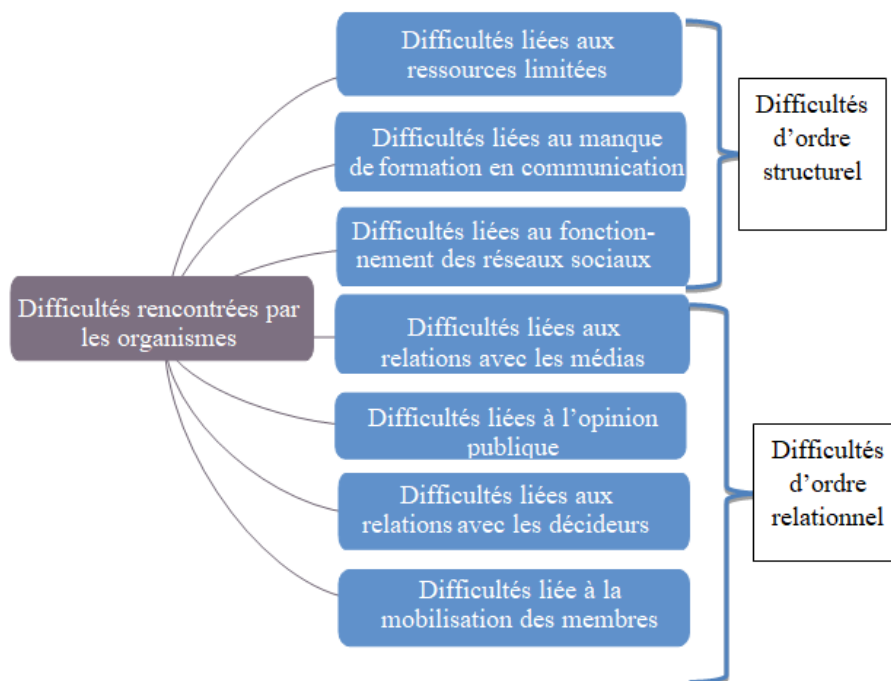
Difficultés rencontrées par les organismes

Difficultés liées aux ressources limitées

Difficultés liées au manque de formation en communication

Difficultés liées au fonctionnement des réseaux sociaux

Difficultés d'ordre structurel

Difficultés liées aux relations avec les médias

Difficultés liées à l'opinion publique

Difficultés liées aux relations avec les décideurs

Difficultés liée à la mobilisation des membres

Difficultés d'ordre relationnel